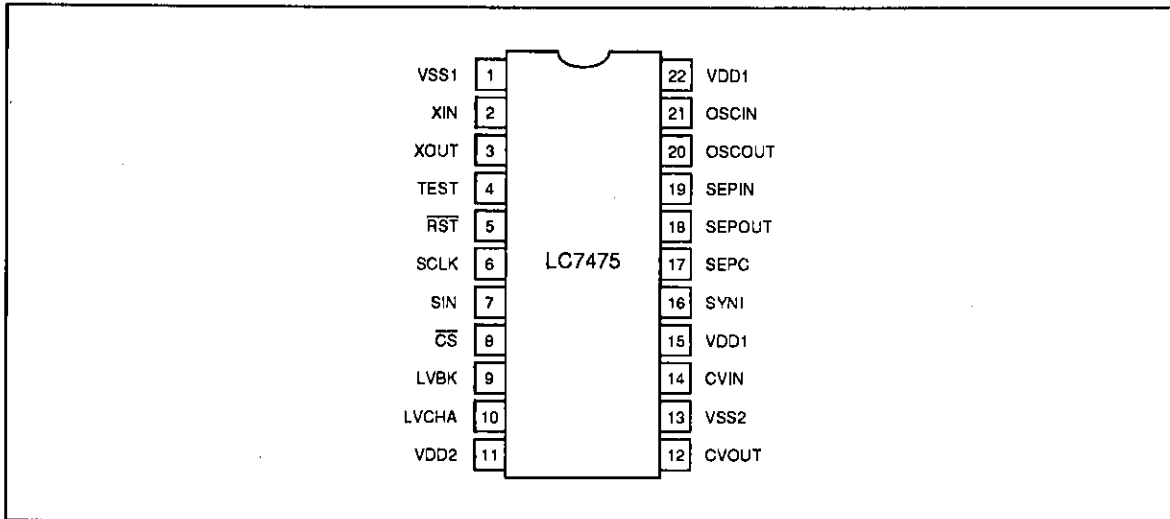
VSS1 1
XIN 2
XOUT 3
TEST 4
$\overline{RST}$ 5
SCLK 6
SIN 7
$\overline{CS}$ 8
LVBK 9
LVCHA 10
VDD2 11

LC7475

22 VDD1
21 OSCIN
20 OSCOUT
19 SEPIN
18 SEPOUT
17 SEPC
16 SYNI
15 VDD1
14 CVIN
13 VSS2
12 CVOUT